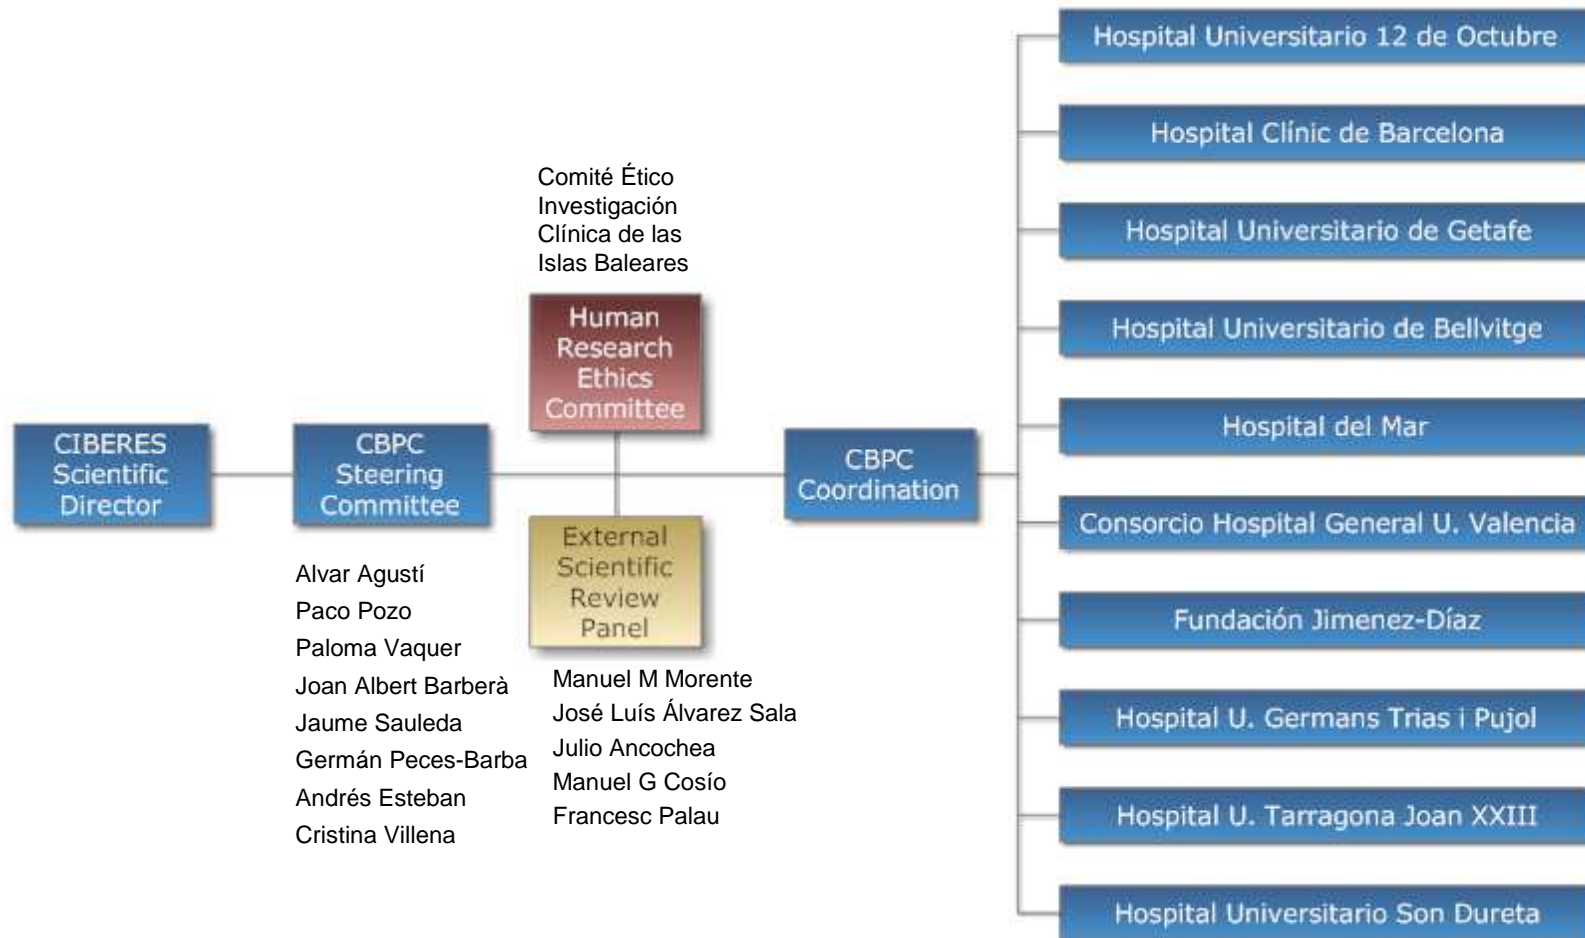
CIBERES Scientific Director

CBPC Steering Committee

Alvar Agustí
Paco Pozo
Paloma Vaquer
Joan Albert Barberà
Jaume Sauleda
Germán Peces-Barba
Andrés Esteban
Cristina Villena

Comité Ético Investigación Clínica de las Islas Baleares

Human Research Ethics Committee

External Scientific Review Panel

Manuel M Morente
José Luís Álvarez Sala
Julio Ancochea
Manuel G Cosío
Francesc Palau

CBPC Coordination

Hospital Universitario 12 de Octubre

Hospital Clínic de Barcelona

Hospital Universitario de Getafe

Hospital Universitario de Bellvitge

Hospital del Mar

Consorcio Hospital General U. Valencia

Fundación Jimenez-Díaz

Hospital U. Germans Trias i Pujol

Hospital U. Tarragona Joan XXIII

Hospital Universitario Son Dureta